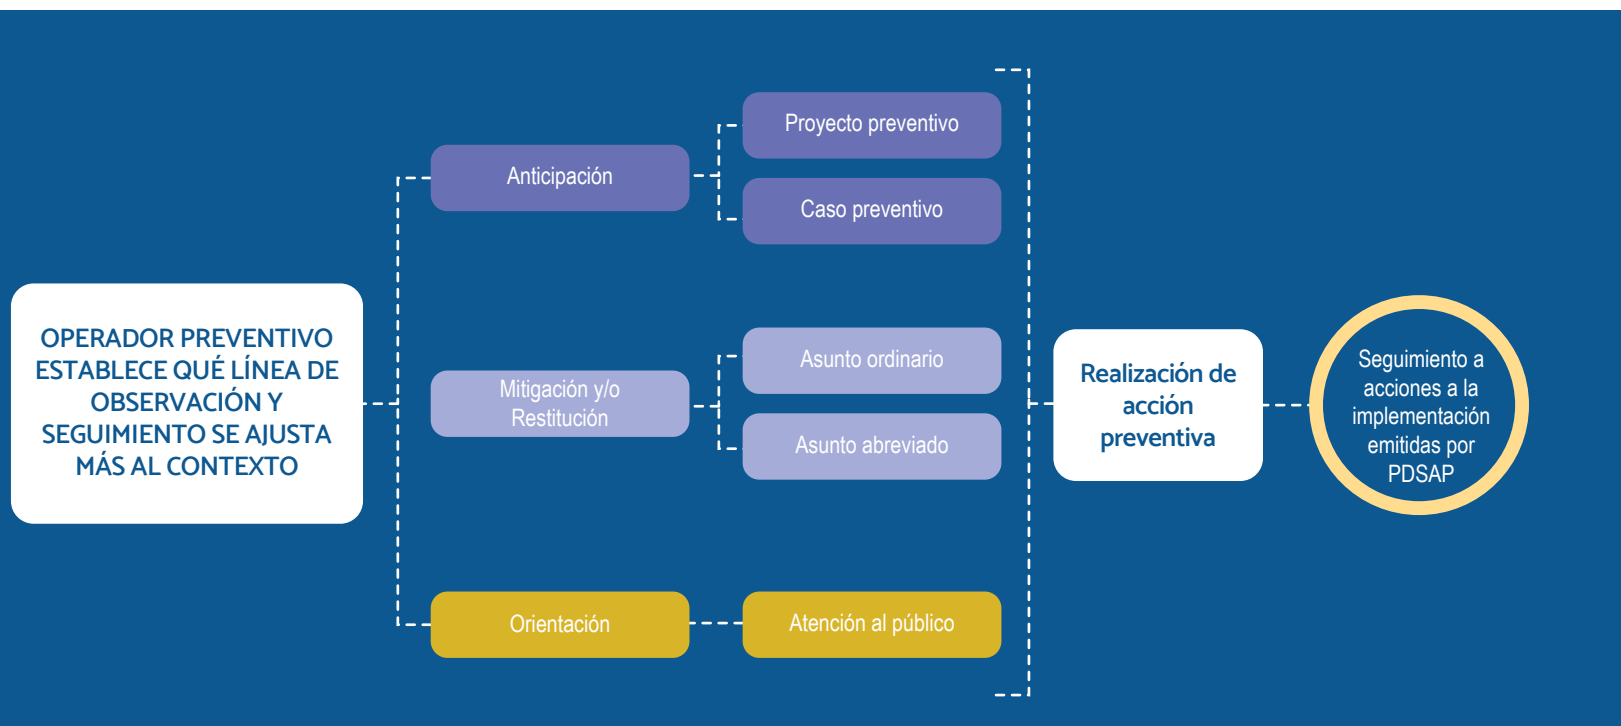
OPERADOR PREVENTIVO ESTABLECE QUÉ LÍNEA DE OBSERVACIÓN Y SEGUIMIENTO SE AJUSTA MÁS AL CONTEXTO

Anticipación

Proyecto preventivo

Caso preventivo

Mitigación y/o Restitución

Asunto ordinario

Asunto abreviado

Orientación

Atención al público

Realización de acción preventiva

Seguimiento a acciones a la implementación emitidas por PDSAP